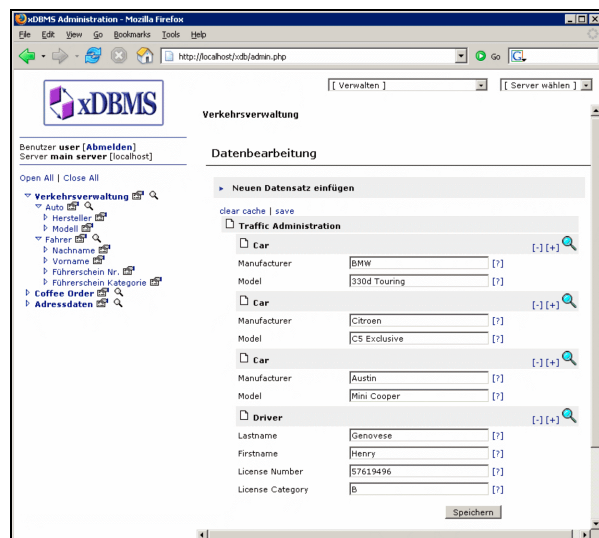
xDBMS Administration - Mozilla Firefox

File Edit View Go Bookmarks Tools Help

http://localhost/xdb/admin.php

Go

xDBMS

[ Verwalten ]

[ Server wählen ]

Verkehrsverwaltung

Benutzer user [Abmelden]
Server main server [localhost]

Open All | Close All

Verkehrsverwaltung
Auto
Hersteller
Modell
Fahrer
Nachname
Vorname
Führerschein Nr.
Führerschein Kategorie
Coffee Order
Adressdaten

Datenbearbeitung

Neuen Datensatz einfügen

clear cache | save

Traffic Administration

Car [-] [+]

| Manufacturer | BMW | [?] |
|---|---|---|
| Model | 330d Touring | [?] |

Car [-] [+]

| Manufacturer | Citroen | [?] |
|---|---|---|
| Model | C5 Exclusive | [?] |

Car [-] [+]

| Manufacturer | Austin | [?] |
|---|---|---|
| Model | Mini Cooper | [?] |

Driver [-] [+]

| Lastname | Genovese | [?] |
|---|---|---|
| Firstname | Henry | [?] |
| License Number | 57619496 | [?] |
| License Category | B | [?] |

Speichern